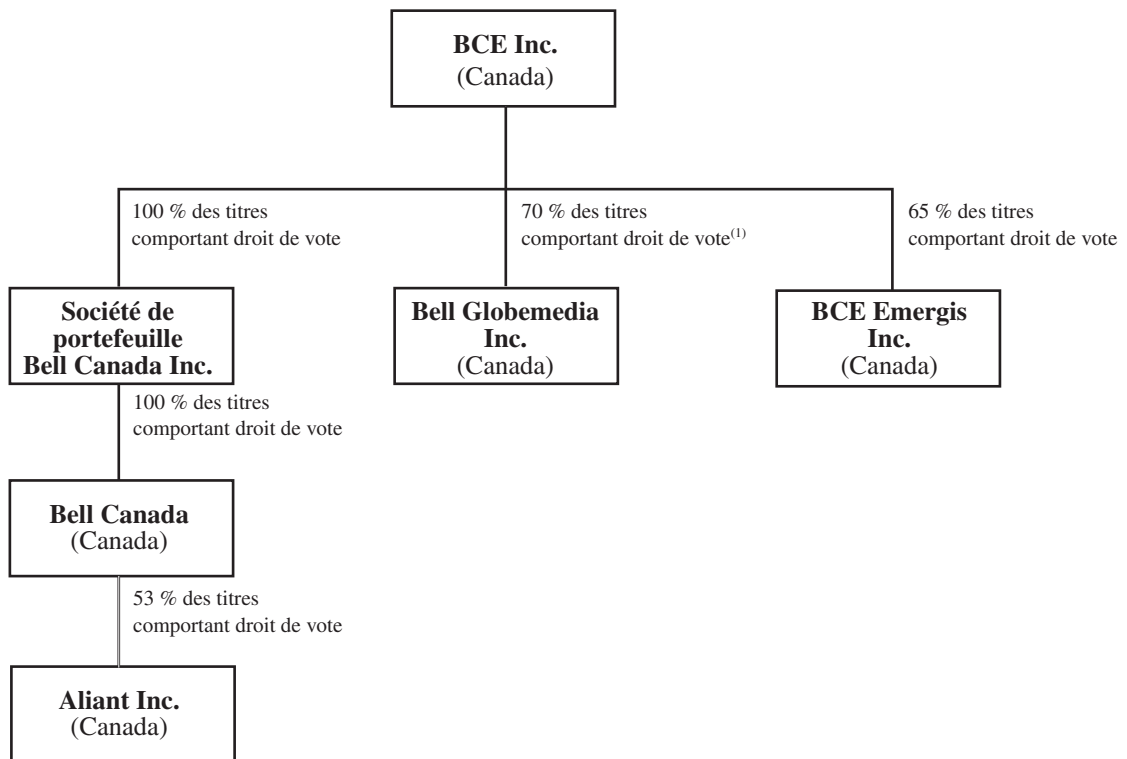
**BCE Inc.**
(Canada)

100 % des titres comportant droit de vote

70 % des titres comportant droit de vote$^{(1)}$

65 % des titres comportant droit de vote

**Société de portefeuille Bell Canada Inc.**

**Bell Globemedia Inc.**
(Canada)

**BCE Emergis Inc.**
(Canada)

100 % des titres comportant droit de vote

**Bell Canada**
(Canada)

53 % des titres comportant droit de vote

**Aliant Inc.**
(Canada)